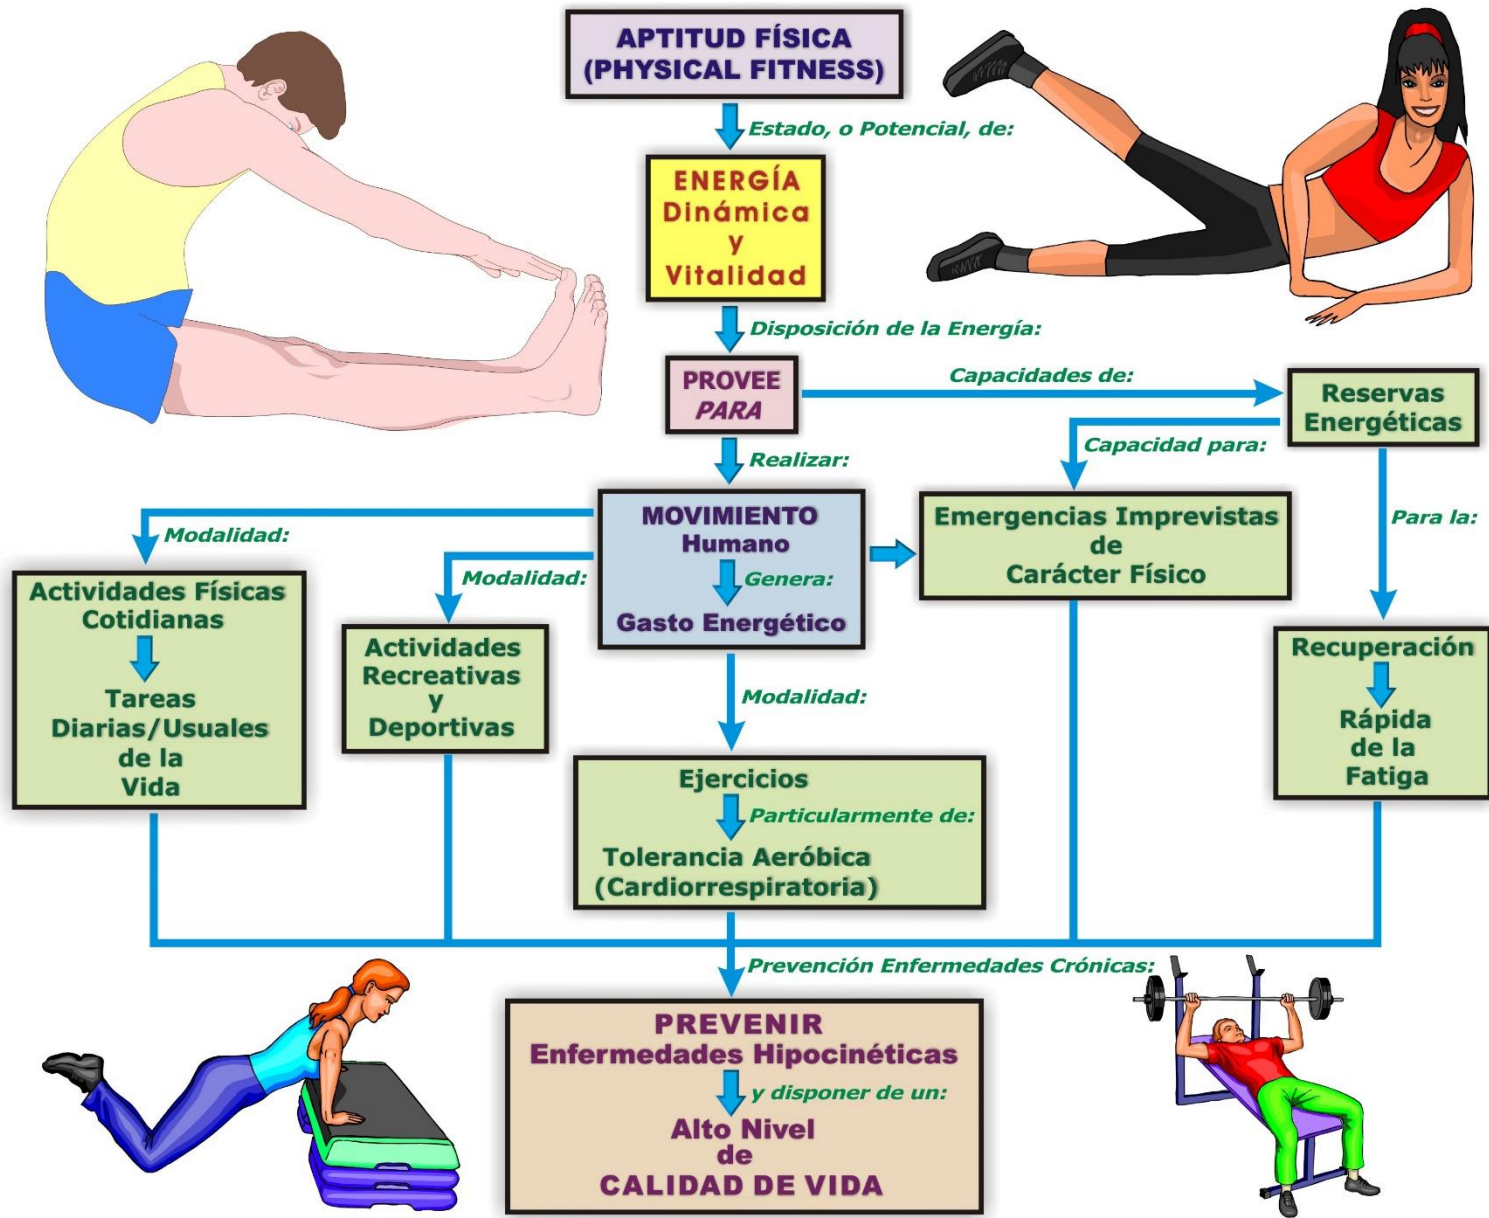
APTITUD FÍSICA
(PHYSICAL FITNESS)

Estado, o Potencial, de:

ENERGÍA
Dinámica
y
Vitalidad

Disposición de la Energía:

PROVEE
PARA

Capacidades de:

Reservas
Energéticas

Capacidad para:

Realizar:

MOVIMIENTO
Humano
Genera:
Gasto Energético

Modalidad:

Modalidad:

Emergencias Imprevistas
de
Carácter Físico

Para la:

Actividades Físicas
Cotidianas
Tareas
Diarias/Usuales
de la
Vida

Actividades
Recreativas
y
Deportivas

Modalidad:

Recuperación
Rápida
de la
Fatiga

Ejercicios
Particularmente de:
Tolerancia Aeróbica
(Cardiorrespiratoria)

Prevención Enfermedades Crónicas:

PREVENIR
Enfermedades Hipocinéticas
y disponer de un:
Alto Nivel
de
CALIDAD DE VIDA